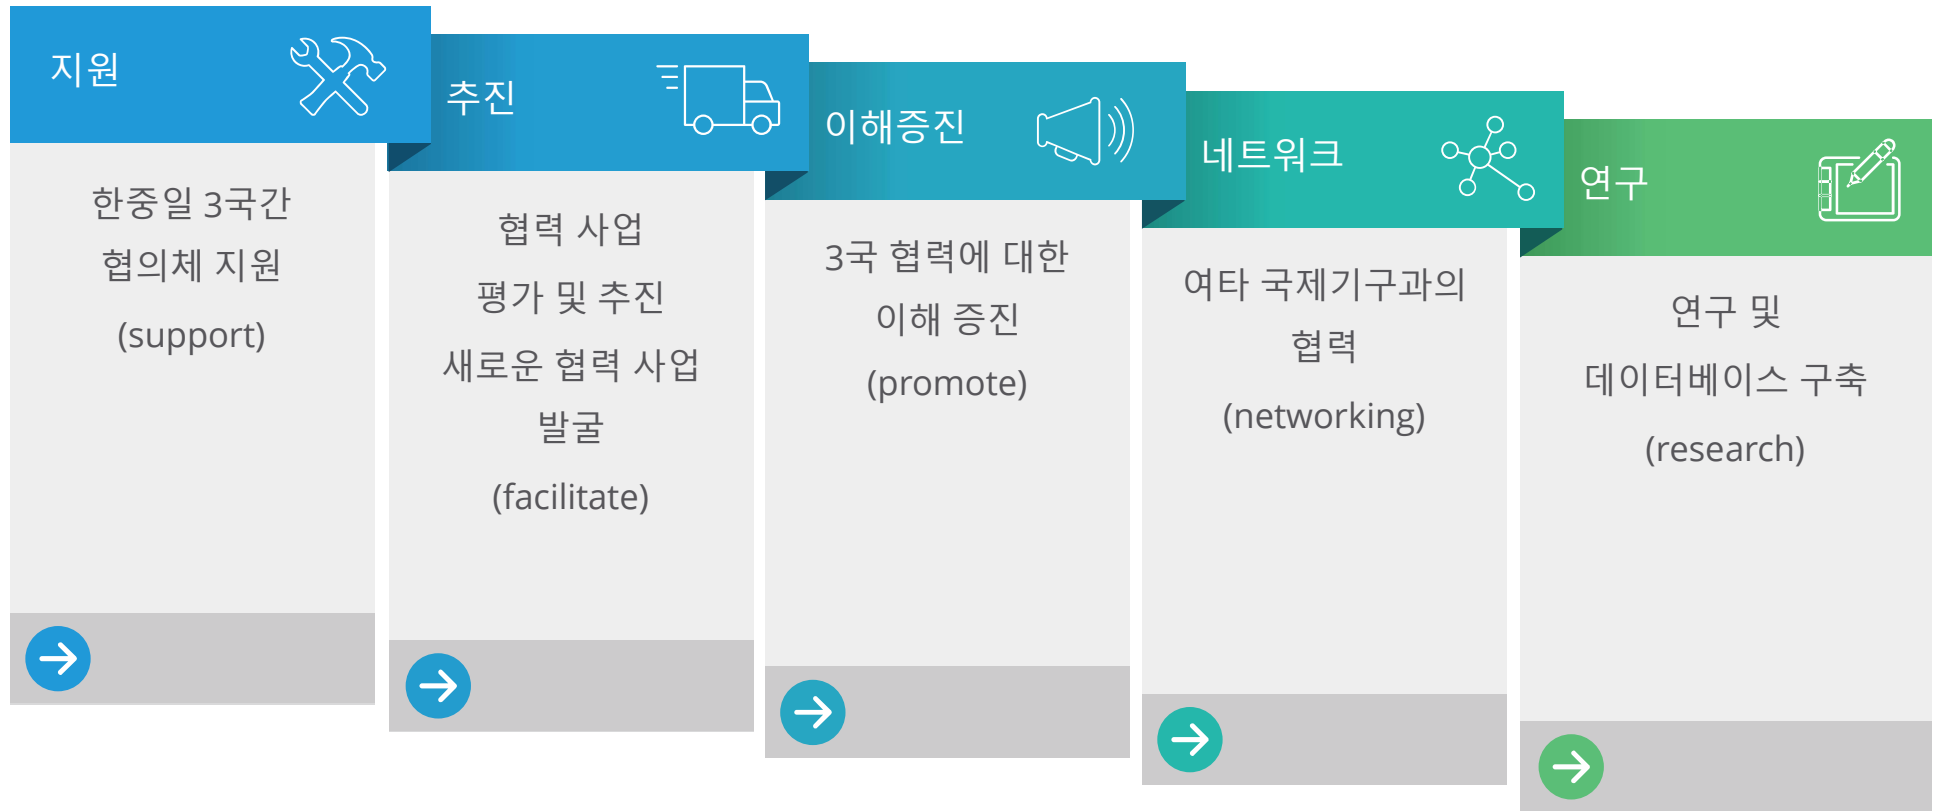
지원

한중일 3국간
협의체 지원
(support)

추진

협력 사업
평가 및 추진
새로운 협력 사업
발굴
(facilitate)

이해증진

3국 협력에 대한
이해 증진
(promote)

네트워크

여타 국제기구과의
협력
(networking)

연구

연구 및
데이터베이스 구축
(research)